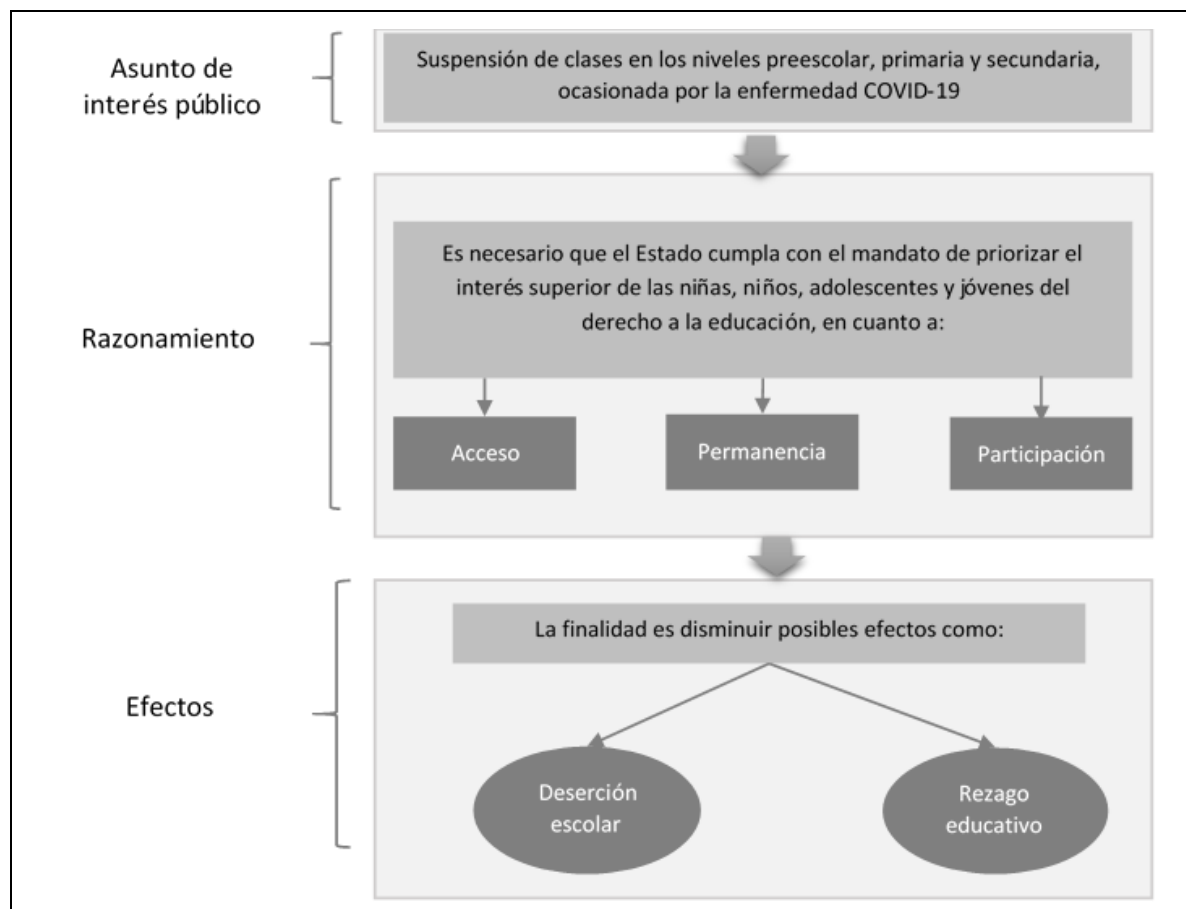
Asunto de interés público

Suspensión de clases en los niveles preescolar, primaria y secundaria, ocasionada por la enfermedad COVID-19

Razonamiento

Es necesario que el Estado cumpla con el mandato de priorizar el interés superior de las niñas, niños, adolescentes y jóvenes del derecho a la educación, en cuanto a:

Acceso

Permanencia

Participación

Efectos

La finalidad es disminuir posibles efectos como:

Deserción escolar

Rezago educativo